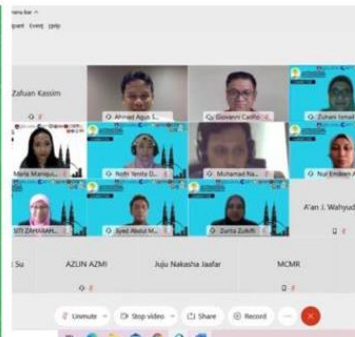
mera Bar
ipant Event Help

Zafuan Kassim
Ahmad Agus S...
Giovanni Cacho...
Zuhaini Ismail
Maria Manique...
Nofri Yenita D...
Muhamad Ra...
Nur Emileen A...
SITI ZAHRAH...
Syed Abdul M...
Zurita Zulkifli
A'an J. Wahyud
Su
AZLIN AZMI
Juju Nakasha Jaafar
MCMR

Unmute
Stop video
Share
Record